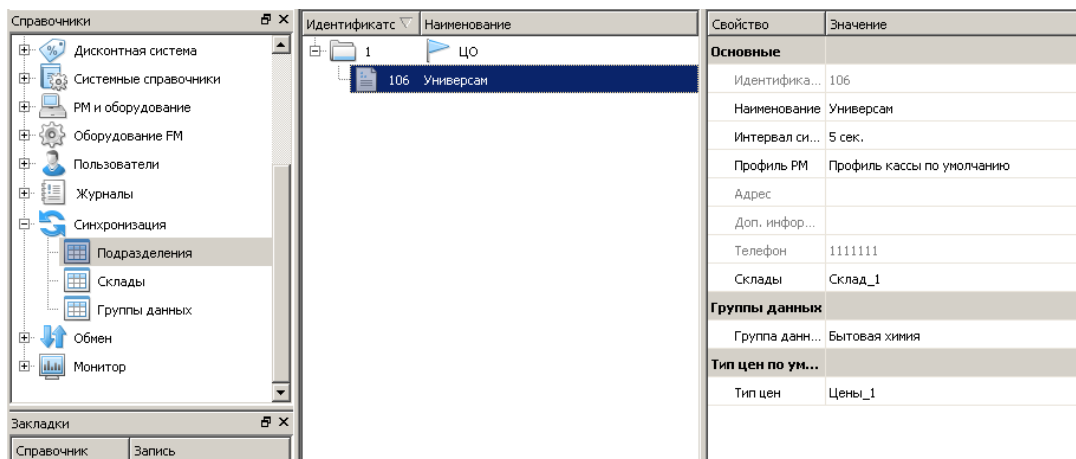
Справочники

Дисконтная система
Системные справочники
РМ и оборудование
Оборудование FM
Пользователи
Журналы
Синхронизация
Подразделения
Склады
Группы данных
Обмен
Монитор

Закладки

| Справочник | Запись |
|---|---|

| Идентификатс | Наименование |
|---|---|
| 1 | ЦО |
| 106 | Универсам |

| Свойство | Значение |
|---|---|
| Основные | |
| Идентифика... | 106 |
| Наименование | Универсам |
| Интервал си... | 5 сек. |
| Профиль РМ | Профиль кассы по умолчанию |
| Адрес | |
| Доп. инфор... | |
| Телефон | 1111111 |
| Склады | Склад_1 |
| Группы данных | |
| Группа данн... | Бытовая химия |
| Тип цен по ум... | |
| Тип цен | Цены_1 |